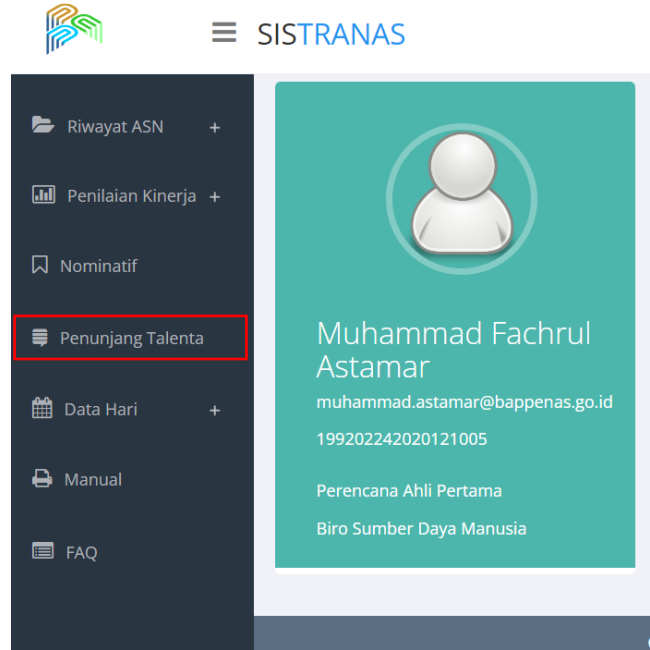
SISTRANAS

Riwayat ASN +

Penilaian Kinerja +

Nominatif

Penunjang Talenta

Data Hari +

Manual

FAQ

Muhammad Fachrul Astamar

muhammad.astamar@bappenas.go.id

199202242020121005

Perencana Ahli Pertama

Biro Sumber Daya Manusia